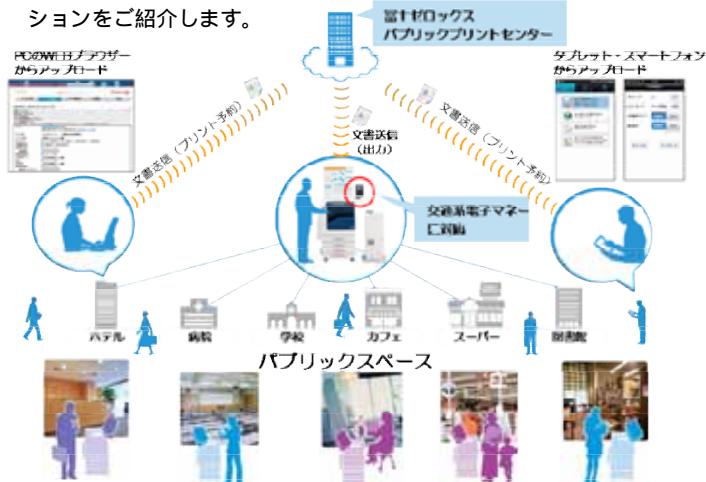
ションをご紹介します。

富士ゼロックス
パブリックプリントセンター

PCのWEBブラウザー
からアップロード

タブレット・スマートフォン
からアップロード

文書送信（プリント予約）

文書送信
（出力）

文書送信（プリント予約）

交通系電子マネー
IC対応

ホテル

病院

学校

カフェ

スーパー

図書館

パブリックスペース